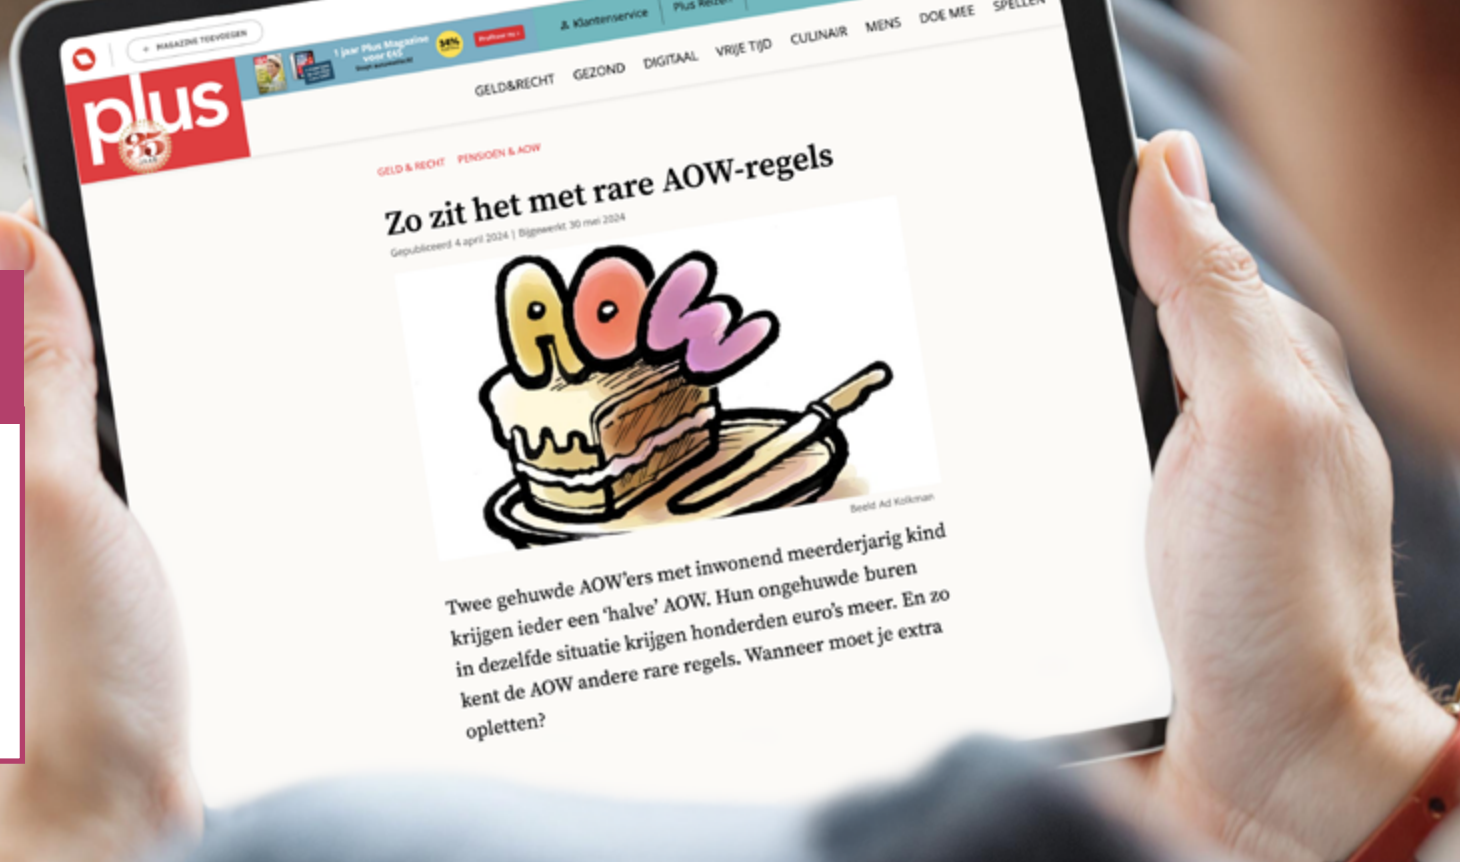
+ MAGAZINE TOEVOEGEN

1 jaar Plus Magazine voor €45

34%

Profiteer nu

Klantenservice

Plus Reizen

plus

35 JAAR

GELD&RECHT GEZOND DIGITAAL VRIJE TIJD CULINAIR MENS DOE MEE SPELLEN

GELD & RECHT PENSIOEN & AOW

Zo zit het met rare AOW-regels

Gepubliceerd 4 april 2024 | Bijgewerkt 30 mei 2024

AOW

Beeld Ad Kolkman

Twee gehuwde AOW'ers met inwonend meerderjarig kind krijgen ieder een 'halve' AOW. Hun ongehuwde buren in dezelfde situatie krijgen honderden euro's meer. En zo kent de AOW andere rare regels. Wanneer moet je extra opletten?